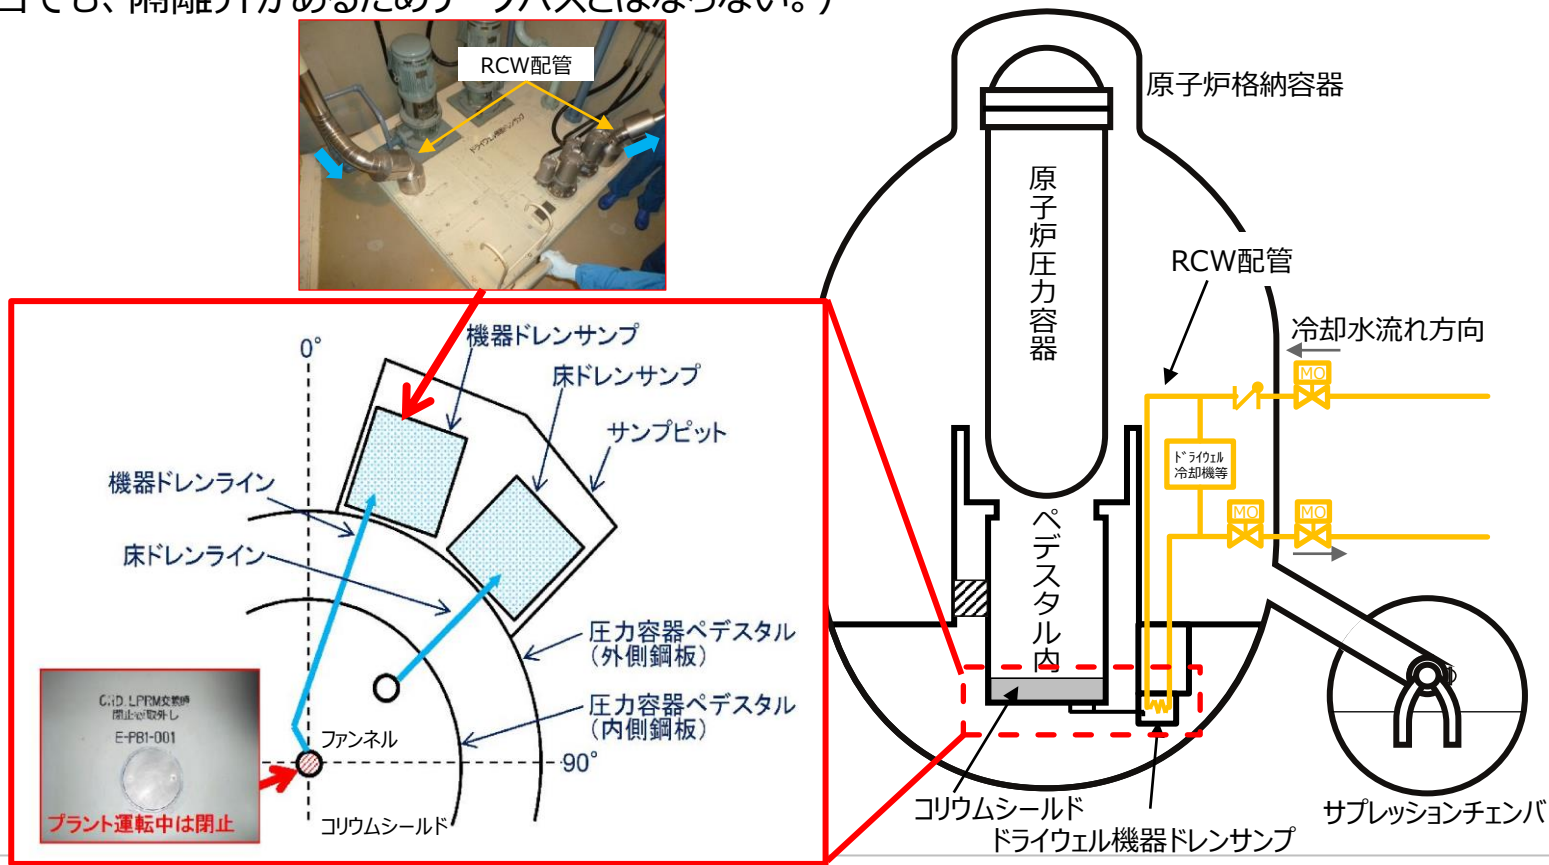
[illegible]でも、隔離弁があるためリークパスとはならない。)

RCW配管

ドライウェル機器ドレンサンプ

0°

機器ドレンサンプ

床ドレンサンプ

サンプピット

機器ドレンライン

床ドレンライン

圧力容器ペデスタル
(外側鋼板)

圧力容器ペデスタル
(内側鋼板)

CRD LPRM交換時
閉止栓取外し
E-PB1-001

プラント運転中は閉止

ファンネル

90°

コリウムシールド

原子炉格納容器

原子炉圧力容器

RCW配管

冷却水流れ方向

MO

ドライウェル
冷却機等

MO

MO

ペデスタル内

コリウムシールド

ドライウェル機器ドレンサンプ

サプレッションチェンバ